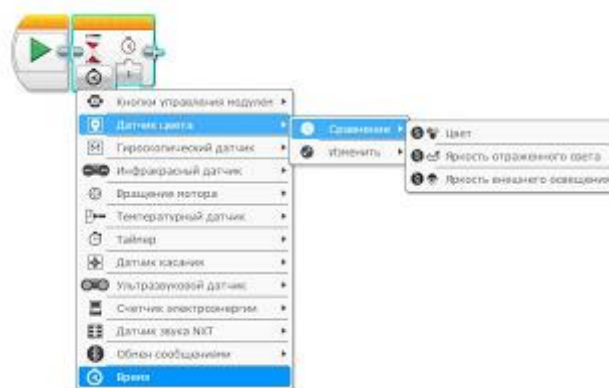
Кнопки управления модулем
Датчик цвета
Гироскопический датчик
Инфракрасный датчик
Вращение мотора
Температурный датчик
Таймер
Датчик касания
Ультразвуковой датчик
Счетчик электроэнергии
Датчик звука NXT
Обмен сообщениями
Время

Сравнение
Изменить

Цвет
Яркость отраженного света
Яркость внешнего освещения